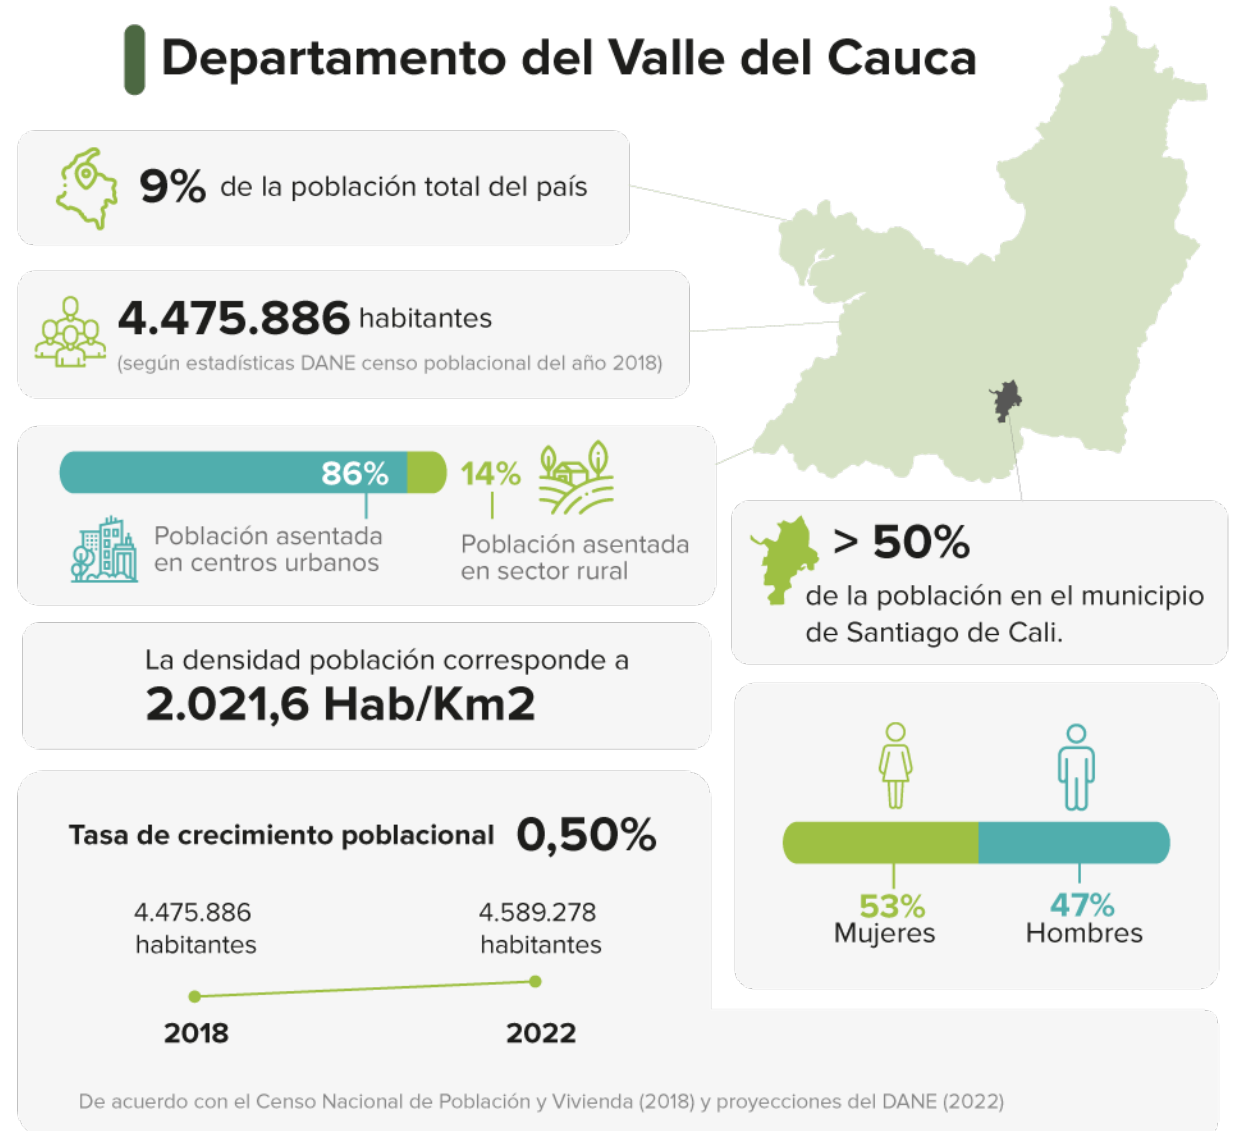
Departamento del Valle del Cauca

9% de la población total del país

4.475.886 habitantes
(según estadísticas DANE censo poblacional del año 2018)

86%
Población asentada en centros urbanos

14%
Población asentada en sector rural

> 50%
de la población en el municipio de Santiago de Cali.

La densidad población corresponde a
2.021,6 Hab/Km2

Tasa de crecimiento poblacional 0,50%

4.475.886 habitantes
4.589.278 habitantes

2018
2022

53%
Mujeres
47%
Hombres

De acuerdo con el Censo Nacional de Población y Vivienda (2018) y proyecciones del DANE (2022)